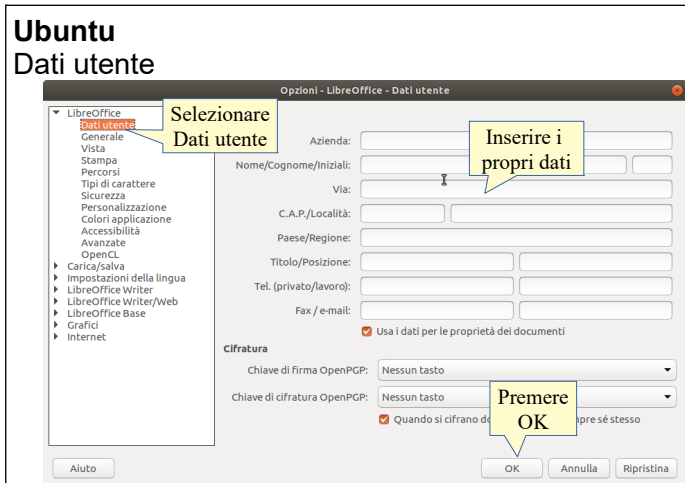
Ubuntu
Dati utente

Opzioni - LibreOffice - Dati utente

LibreOffice
Dati utente
Generale
Vista
Stampa
Percorsi
Tipi di carattere
Sicurezza
Personalizzazione
Colori applicazione
Accessibilità
Avanzate
OpenCL
Carica/salva
Impostazioni della lingua
LibreOffice Writer
LibreOffice Writer/Web
LibreOffice Base
Grafici
Internet

Selezionare Dati utente

Inserire i propri dati

Azienda:
Nome/Cognome/Iniziali:
Via:
C.A.P./Località:
Paese/Regione:
Titolo/Posizione:
Tel. (privato/lavoro):
Fax / e-mail:
Usa i dati per le proprietà dei documenti

Cifratura
Chiave di firma OpenPGP: Nessun tasto
Chiave di cifratura OpenPGP: Nessun tasto
Quando si cifrano d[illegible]pre sé stesso

Premere OK

Aiuto
OK
Annulla
Ripristina